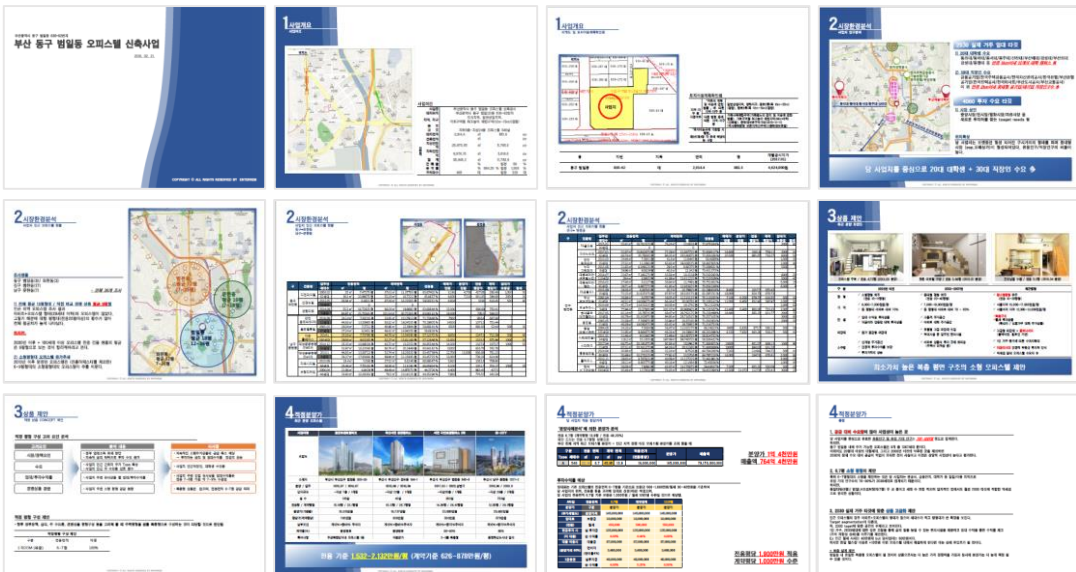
부산 동구 범일동 오피스텔 신축사업

1 사업개요

1 사업개요

2 시장환경분석

당 사업지를 중심으로 20대 대학생 + 30대 직장인 수요 多

2 시장환경분석

2 시장환경분석

2 시장환경분석

3 상품 제안

최소가치 높은 복층 평면 구조의 소형 오피스텔 제안

3 상품 제안

4 적정분양가

분양 기준 1,532~2,132만원/평 (계약기준 626~878만원/평)

4 적정분양가

분양가 1억 4천만원
매출액 784억 4천만원

전용평당 1,800만원 적용
계약평당 800만원 수준

4 적정분양가